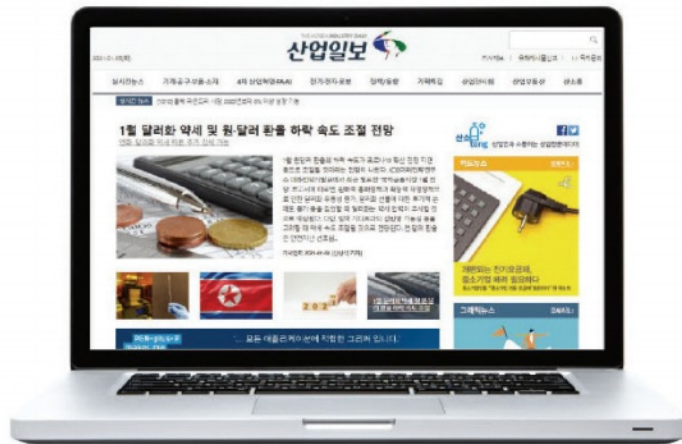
THE KOREAN INDUSTRY DAILY
산업일보

실시간뉴스
기계공구·부품·소재
4차 산업혁명
전기전자·로봇
정책/동향
기획특집
산업인사이트
산업전시회
쇼핑몰

1월 달러화 약세 및 원·달러 환율 하락 속도 조절 전망

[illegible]

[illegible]

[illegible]

그래픽뉴스

...모든 애플리케이션에 적합한 그리퍼 입니다.